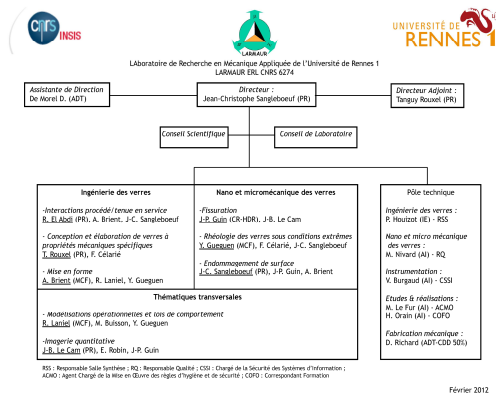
CNRS INSIS

LARMAUR

UNIVERSITÉ DE RENNES 1

LAboratoire de Recherche en Mécanique Appliquée de l'Université de Rennes 1
LARMAUR ERL CNRS 6274

Assistante de Direction
De Morel D. (ADT)

Directeur :
Jean-Christophe Sangleboeuf (PR)

Directeur Adjoint :
Tanguy Rouxel (PR)

Conseil Scientifique

Conseil de Laboratoire

Ingénierie des verres

-Interactions procédé/tenue en service
R. El Abdi (PR), A. Brient, J-C. Sangleboeuf

- Conception et élaboration de verres à propriétés mécaniques spécifiques
T. Rouxel (PR), F. Célarié

- Mise en forme
A. Brient (MCF), R. Laniel, Y. Gueguen

Nano et micromécanique des verres

-Fissuration
J-P. Guin (CR-HDR). J-B. Le Cam

- Rhéologie des verres sous conditions extrêmes
Y. Gueguen (MCF), F. Celarié, J-C. Sangleboeuf

- Endommagement de surface
J-C. Sangleboeuf (PR), J-P. Guin, A. Brient

Thématiques transversales

- Modélisations opérationnelles et lois de comportement
R. Laniel (MCF), M. Buisson, Y. Gueguen

-Imagerie quantitative
J-B. Le Cam (PR), E. Robin, J-P. Guin

Pôle technique

Ingénierie des verres :
P. Houizot (IE) - RSS

Nano et micro mécanique des verres :
M. Nivard (AI) - RQ

Instrumentation :
V. Burgaud (AI) - CSSI

Etudes & réalisations :
M. Le Fur (AI) - ACMO
H. Orain (AI) - COFO

Fabrication mécanique :
D. Richard (ADT-CDD 50%)

RSS : Responsable Salle Synthèse ; RQ : Responsable Qualité ; CSSI : Chargé de la Sécurité des Systèmes d'Information ; ACMO : Agent Chargé de la Mise en Œuvre des règles d'hygiène et de sécurité ; COFO : Correspondant Formation

Février 2012